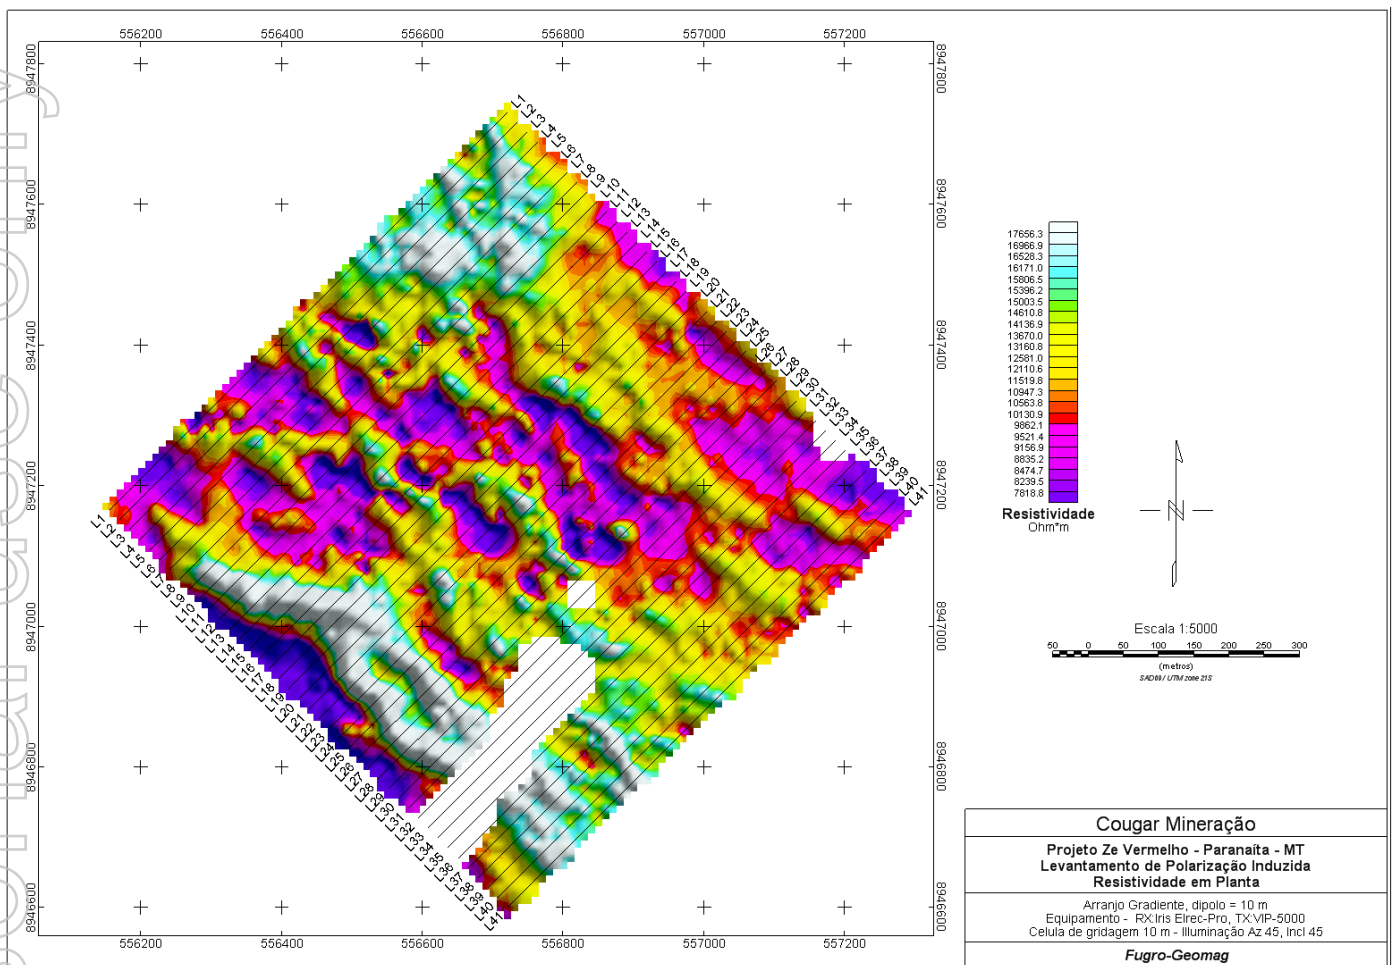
556200 556400 556600 556800 557000 557200

8947800 8947600 8947400 8947200 8947000 8946800 8946600

L1 L2 L3 L4 L5 L6 L7 L8 L9 L10 L11 L12 L13 L14 L15 L16 L17 L18 L19 L20 L21 L22 L23 L24 L25 L26 L27 L28 L29 L30 L31 L32 L33 L34 L35 L36 L37 L38 L39 L40 L41

L1 L2 L3 L4 L5 L6 L7 L8 L9 L10 L11 L12 L13 L14 L15 L16 L17 L18 L19 L20 L21 L22 L23 L24 L25 L26 L27 L28 L29 L30 L31 L32 L33 L34 L35 L36 L37 L38 L39 L40 L41

17656.3
16966.9
16528.3
16171.0
15806.5
15396.2
15003.5
14610.8
14136.9
13670.0
13160.8
12581.0
12110.6
11519.8
10947.3
10563.8
10130.9
9862.1
9521.4
9156.9
8835.2
8474.7
8239.5
7818.8

Resistividade
Ohm*m

Escala 1:5000
50 0 50 100 150 200 250 300
(metros)
SAD69 / UTM zone 21S

Cougar Mineração

Projeto Ze Vermelho - Paranaíta - MT
Levantamento de Polarização Induzida
Resistividade em Planta

Arranjo Gradiente, dipolo = 10 m
Equipamento - RX:Iris Elrec-Pro, TX:VIP-5000
Celula de gridagem 10 m - Illuminação Az 45, Incl 45

Fugro-Geomag